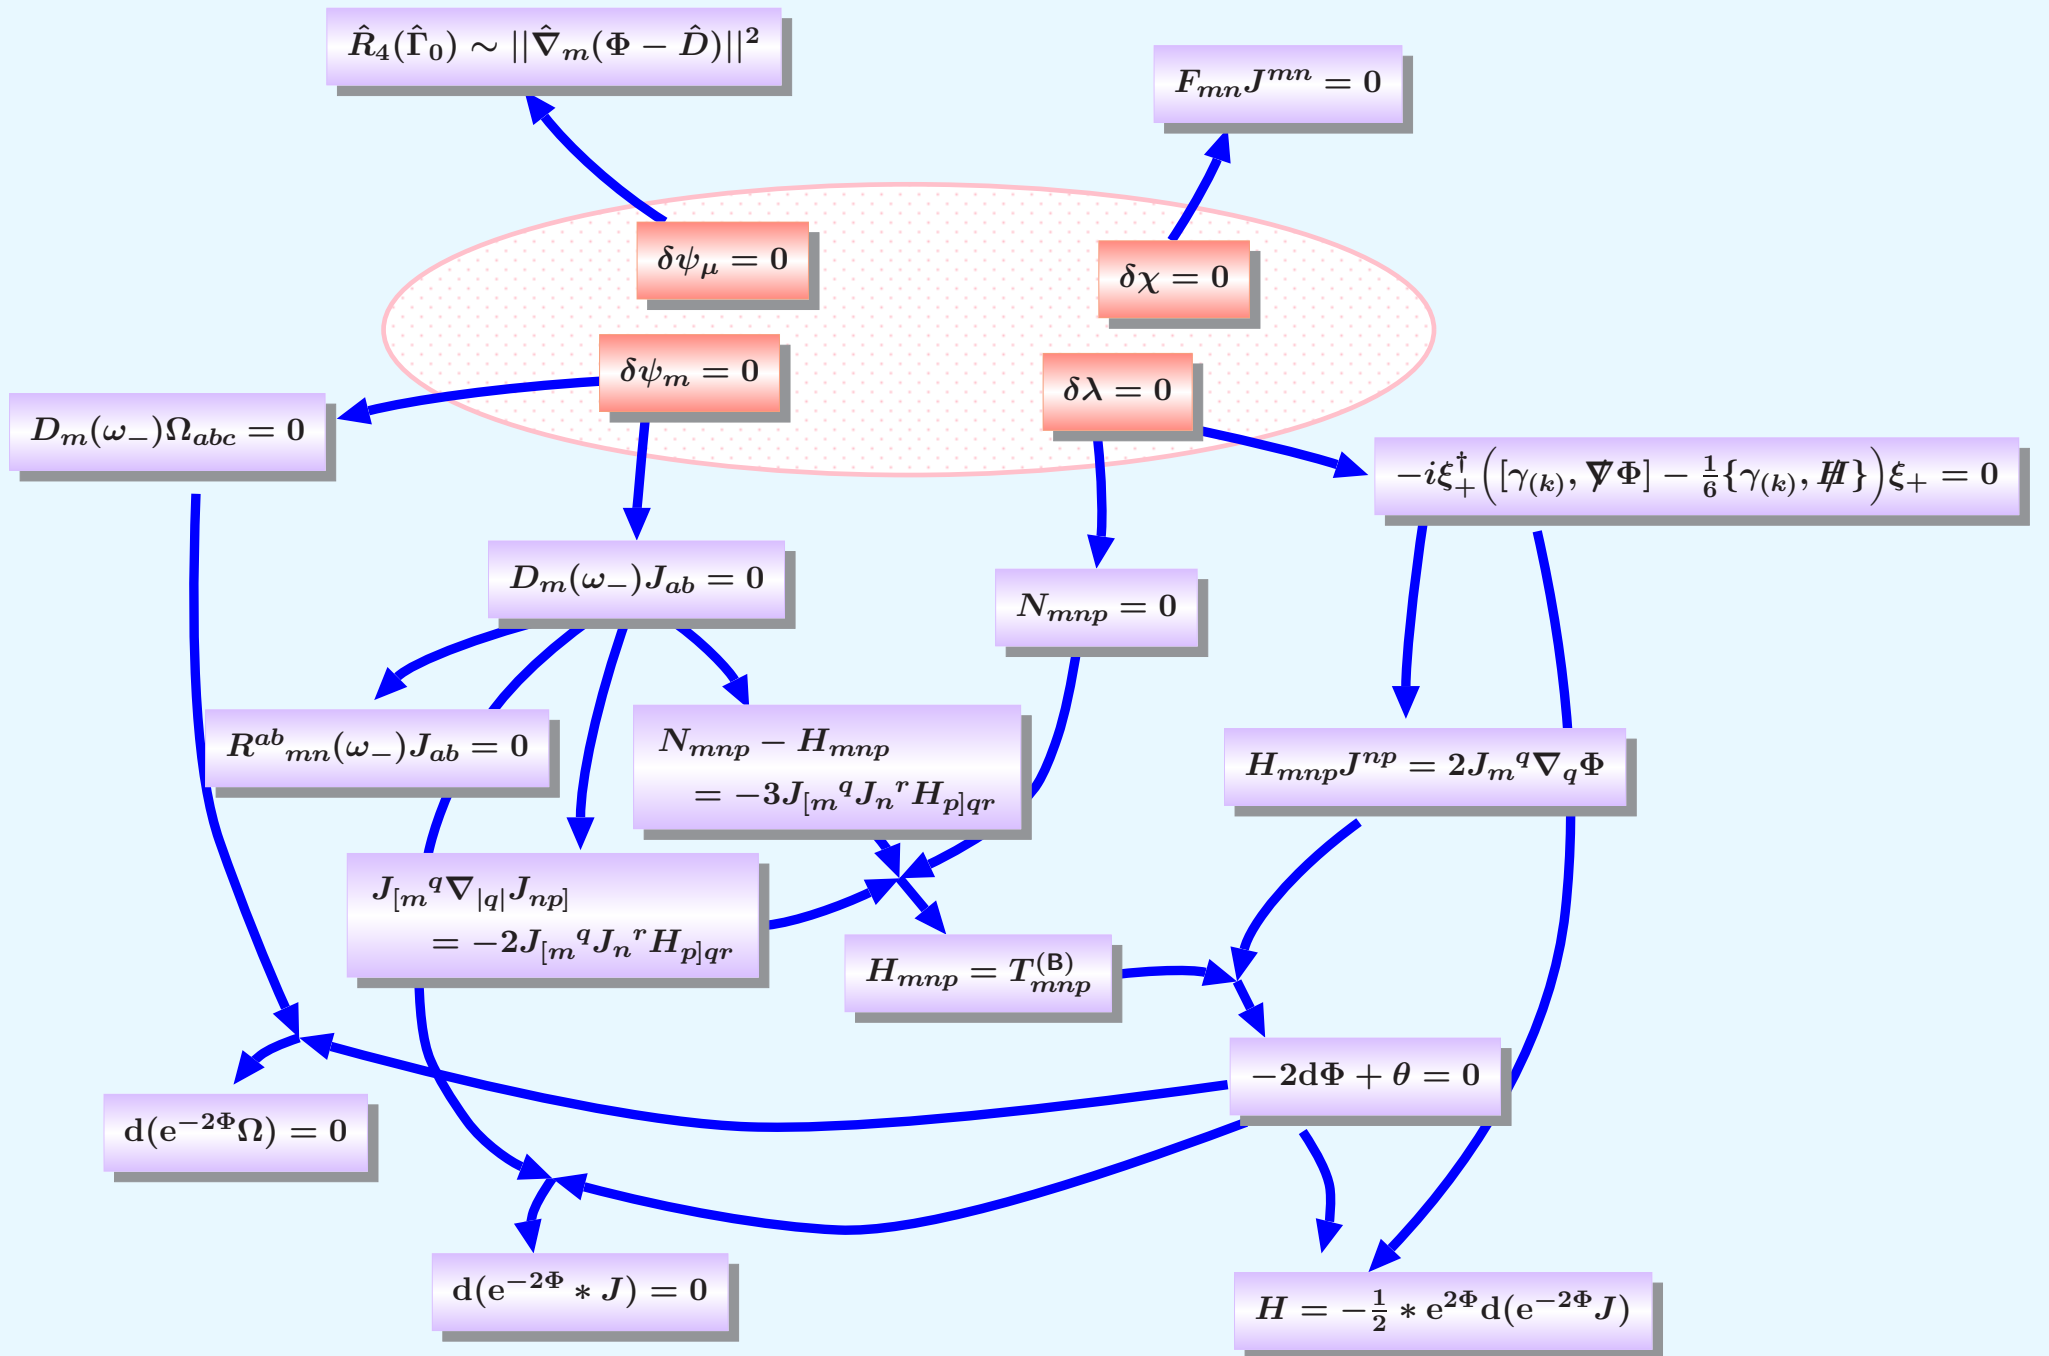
$\hat{R}_4(\hat{\Gamma}_0) \sim ||\hat{\nabla}_m(\Phi - \hat{D})||^2$

$F_{mn}J^{mn} = 0$

$\delta\psi_\mu = 0$

$\delta\chi = 0$

$\delta\psi_m = 0$

$\delta\lambda = 0$

$D_m(\omega_-)\Omega_{abc} = 0$

$-i\xi_+^\dagger\Big([\gamma_{(k)}, \nabla\!\!\!/ \Phi] - \frac{1}{6}\{\gamma_{(k)}, H\!\!\!/\}\Big)\xi_+ = 0$

$D_m(\omega_-)J_{ab} = 0$

$N_{mnp} = 0$

$R^{ab}{}_{mn}(\omega_-)J_{ab} = 0$

$N_{mnp} - H_{mnp} = -3J_{[m}{}^qJ_n{}^rH_{p]qr}$

$H_{mnp}J^{np} = 2J_m{}^q\nabla_q\Phi$

$J_{[m}{}^q\nabla_{|q|}J_{np]} = -2J_{[m}{}^qJ_n{}^rH_{p]qr}$

$H_{mnp} = T^{(\mathrm{B})}_{mnp}$

$-2\mathrm{d}\Phi + \theta = 0$

$\mathrm{d}(\mathrm{e}^{-2\Phi}\Omega) = 0$

$\mathrm{d}(\mathrm{e}^{-2\Phi} * J) = 0$

$H = -\frac{1}{2} * \mathrm{e}^{2\Phi}\mathrm{d}(\mathrm{e}^{-2\Phi}J)$